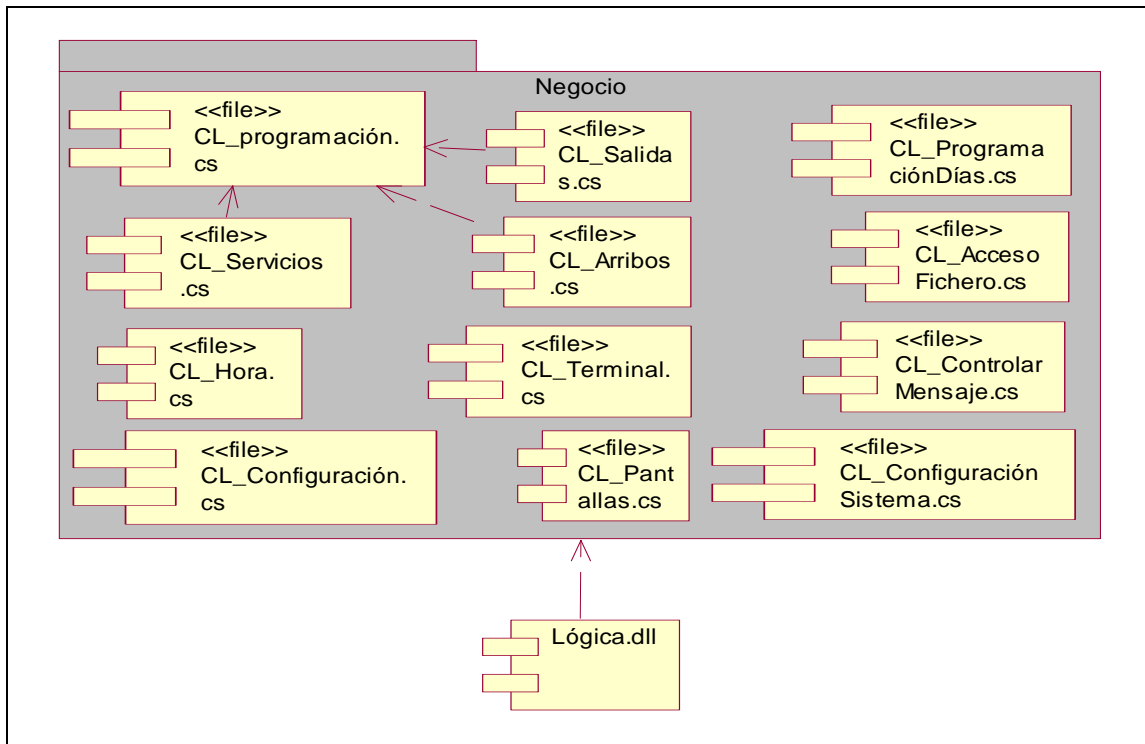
Negocio

<<file>>
CL_programación.cs

<<file>>
CL_Salidas.cs

<<file>>
CL_ProgramaciónDías.cs

<<file>>
CL_Servicios.cs

<<file>>
CL_Arribos.cs

<<file>>
CL_AccesoFichero.cs

<<file>>
CL_Hora.cs

<<file>>
CL_Terminal.cs

<<file>>
CL_ControlarMensaje.cs

<<file>>
CL_Configuración.cs

<<file>>
CL_Pantallas.cs

<<file>>
CL_ConfiguraciónSistema.cs

Lógica.dll